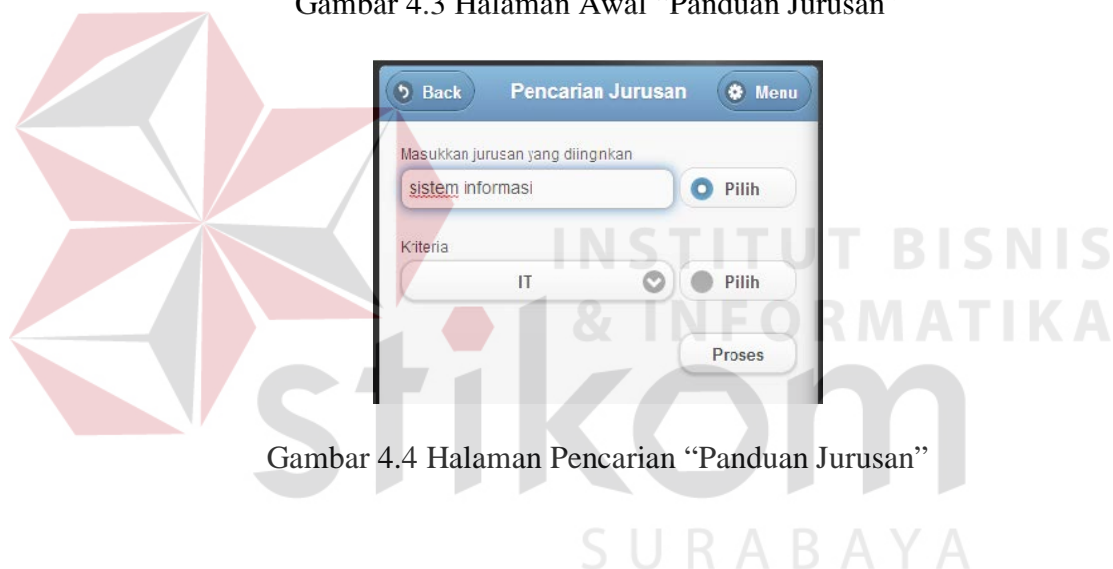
Gambar 4.3 Halaman Awal "Panduan Jurusan"

Back

Pencarian Jurusan

Menu

Masukkan jurusan yang diingnkan

sistem informasi

Pilih

Kriteria

IT

Pilih

Proses

Gambar 4.4 Halaman Pencarian "Panduan Jurusan"

INSTITUT BISNIS & INFORMATIKA

stikom

SURABAYA